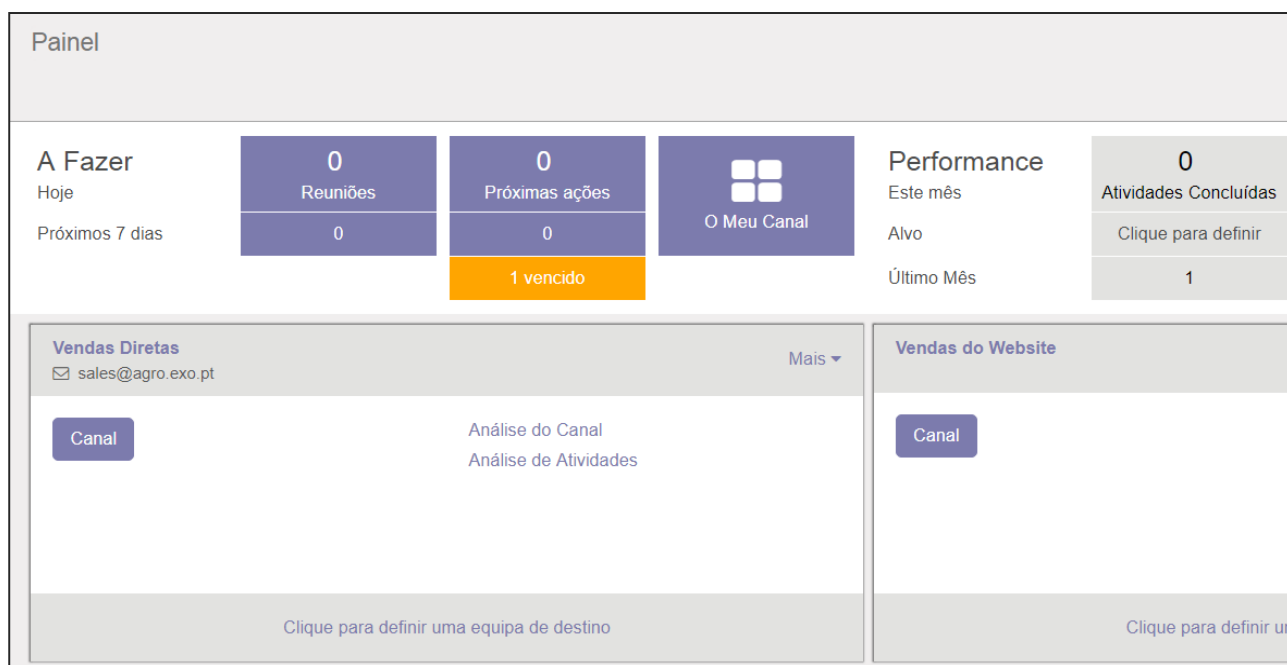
Painel

A Fazer
Hoje
Próximos 7 dias

0
Reuniões
0

0
Próximas ações
0
1 vencido

O Meu Canal

Performance
Este mês
Alvo
Último Mês

0
Atividades Concluídas
Clique para definir
1

Vendas Diretas
sales@agro.exo.pt
Mais

Canal

Análise do Canal
Análise de Atividades

Clique para definir uma equipa de destino

Vendas do Website

Canal

Clique para definir u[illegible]